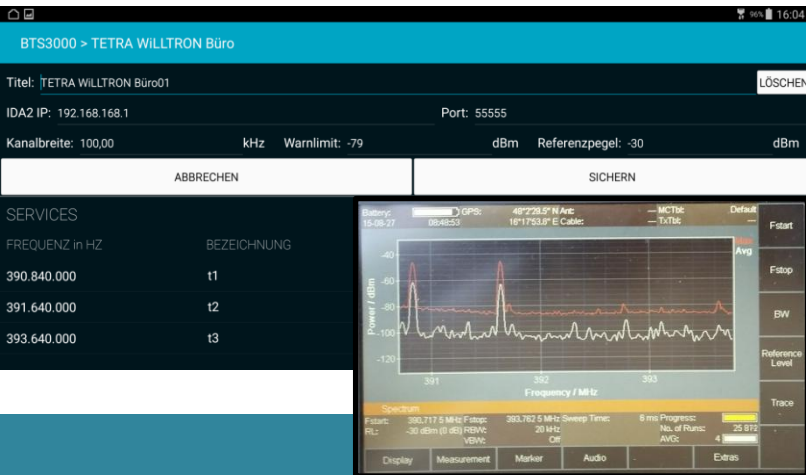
96% 16:04

BTS3000 > TETRA WiLLTRON Büro

Titel: TETRA WiLLTRON Büro01

LÖSCHEN

IDA2 IP: 192.168.168.1

Port: 55555

Kanalbreite: 100,00 kHz Warnlimit: -79 dBm Referenzpegel: -30 dBm

ABBRECHEN

SICHERN

SERVICES

| FREQUENZ in HZ | BEZEICHNUNG |
|---|---|
| 390.840.000 | t1 |
| 391.640.000 | t2 |
| 393.640.000 | t3 |

Battery: GPS: 48°2'39.5" N Ant: MCTbl: Default
15-08-27 08:48:53 16°17'53.8" E Cable: TxTbl:

Fstart

Max
Avg

-40
-60
-80
-100
-120

Power / dBm

391 392 393

Frequency / MHz

Fstop

BW

Reference Level

Trace

Spectrum

Fstart: 390,717 5 MHz Fstop: 393,762 5 MHz Sweep Time: 6 ms Progress:
RL: -30 dBm (0 dB) RBW: 20 kHz No. of Runs: 25 872
VBW: Off AVG: 4

Display Measurement Marker Audio Extras